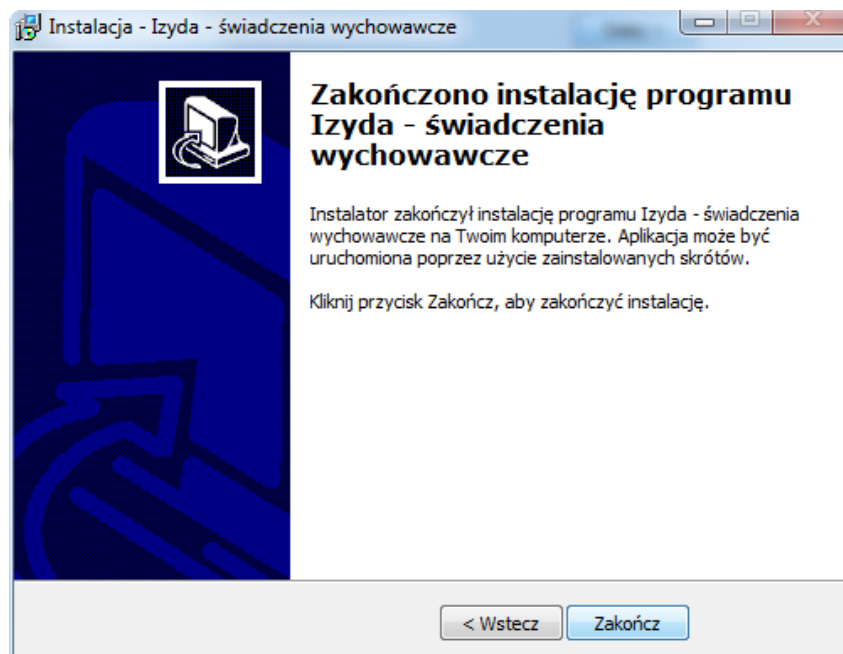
Instalacja - Izyda - świadczenia wychowawcze

Zakończono instalację programu Izyda - świadczenia wychowawcze

Instalator zakończył instalację programu Izyda - świadczenia wychowawcze na Twoim komputerze. Aplikacja może być uruchomiona poprzez użycie zainstalowanych skrótów.

Kliknij przycisk Zakończ, aby zakończyć instalację.

< Wstecz

Zakończ